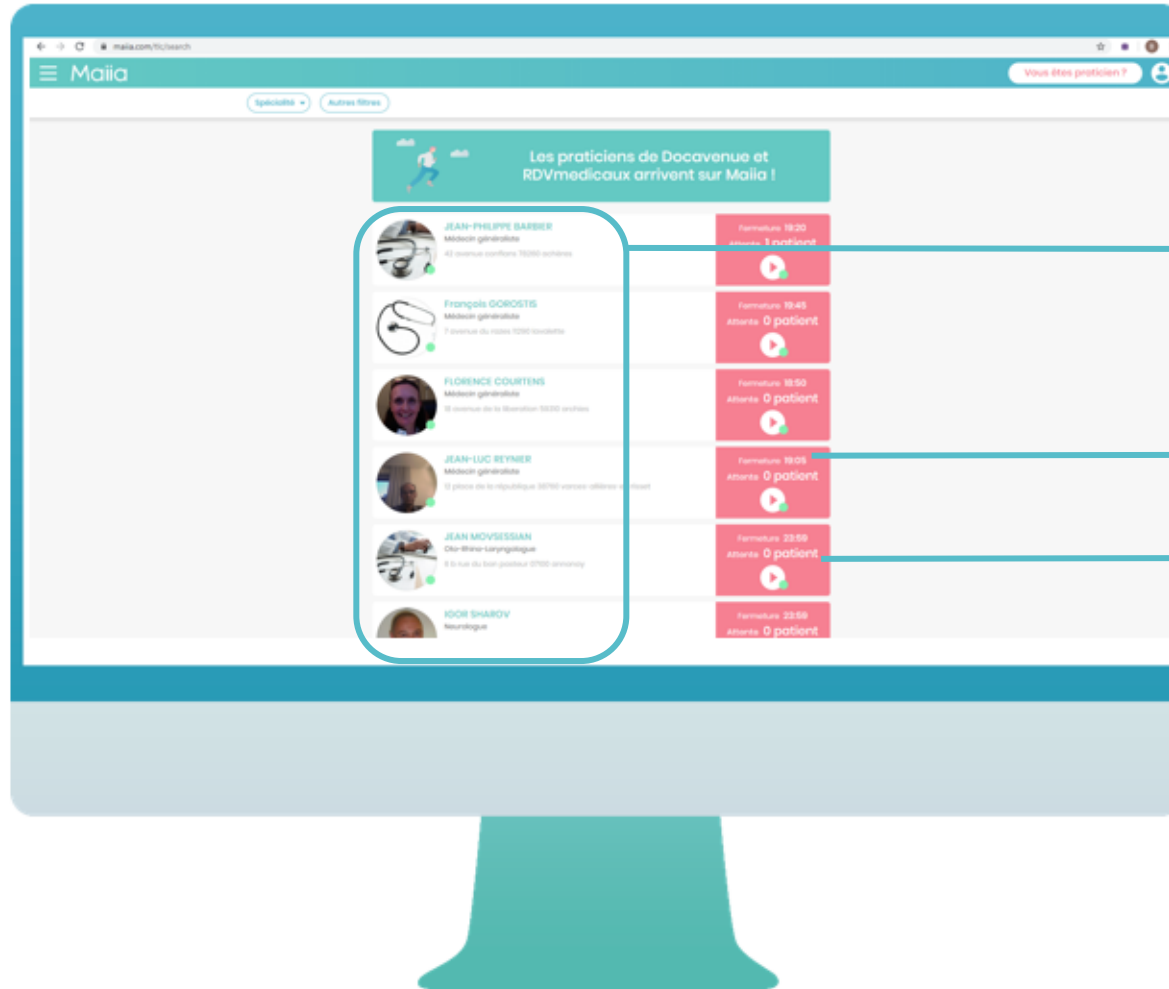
maiia.com/tlc/search

Maiia

Vous êtes praticien ?

Spécialité

Autres filtres

Les praticiens de Docavenue et RDVmedicaux arrivent sur Maiia !

JEAN-PHILIPPE BARBIER
Médecin généraliste
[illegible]

Fermeture 19:20
Attente 1 patient

François GOROSTIS
Médecin généraliste
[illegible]

Fermeture 19:45
Attente 0 patient

FLORENCE COURTENS
Médecin généraliste
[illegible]

Fermeture 19:50
Attente 0 patient

JEAN-LUC REYNIER
Médecin généraliste
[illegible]

Fermeture 19:05
Attente 0 patient

JEAN MOVSESSIAN
Oto-Rhino-Laryngologue
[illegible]

Fermeture 23:59
Attente 0 patient

IGOR SHAROV
Neurologue

Fermeture 23:59
Attente 0 patient